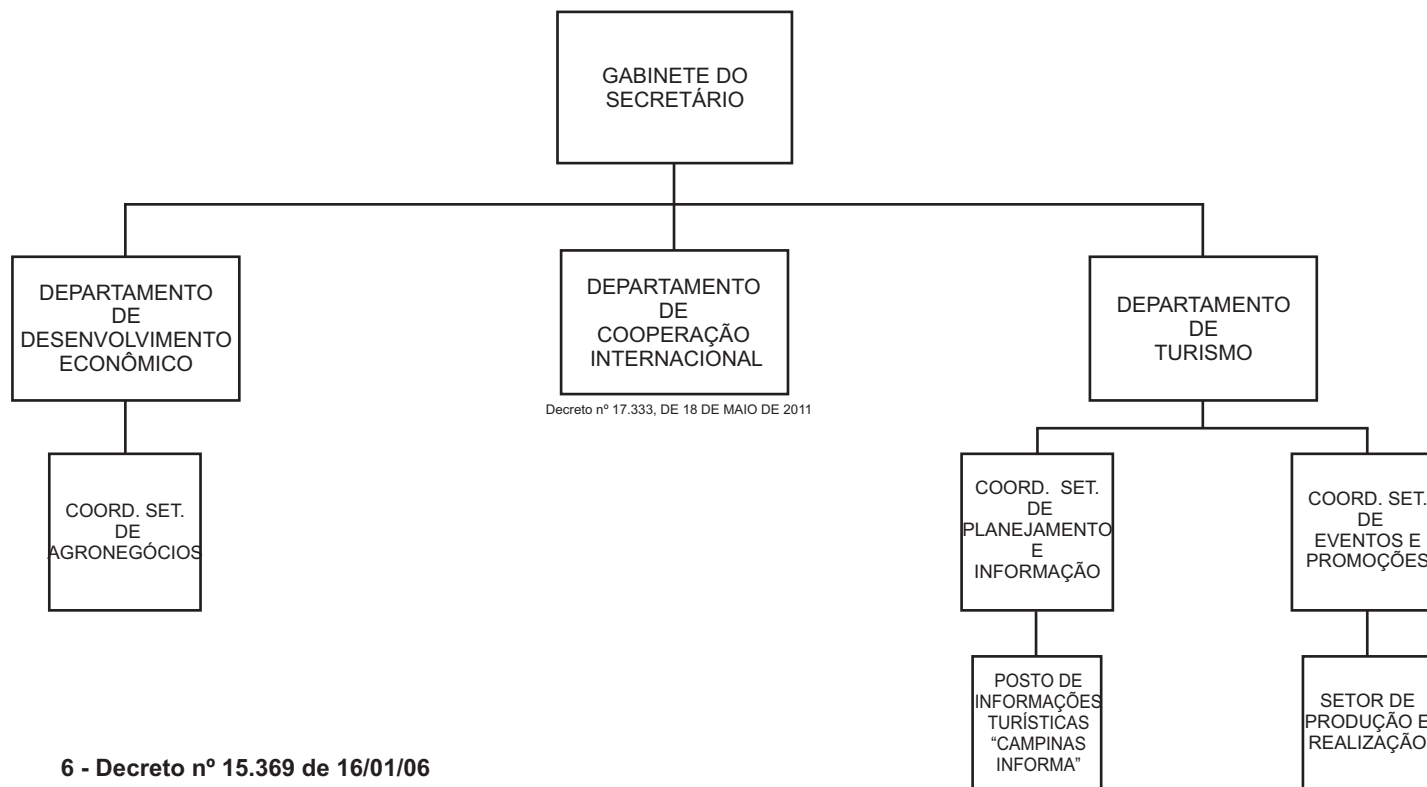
GABINETE DO SECRETÁRIO

DEPARTAMENTO DE DESENVOLVIMENTO ECONÔMICO

DEPARTAMENTO DE COOPERAÇÃO INTERNACIONAL

Decreto nº 17.333, DE 18 DE MAIO DE 2011

DEPARTAMENTO DE TURISMO

COORD. SET. DE AGRONEGÓCIOS

COORD. SET. DE PLANEJAMENTO E INFORMAÇÃO

COORD. SET. DE EVENTOS E PROMOÇÕES

POSTO DE INFORMAÇÕES TURÍSTICAS "CAMPINAS INFORMA"

SETOR DE PRODUÇÃO E REALIZAÇÃO

6 - Decreto nº 15.369 de 16/01/06